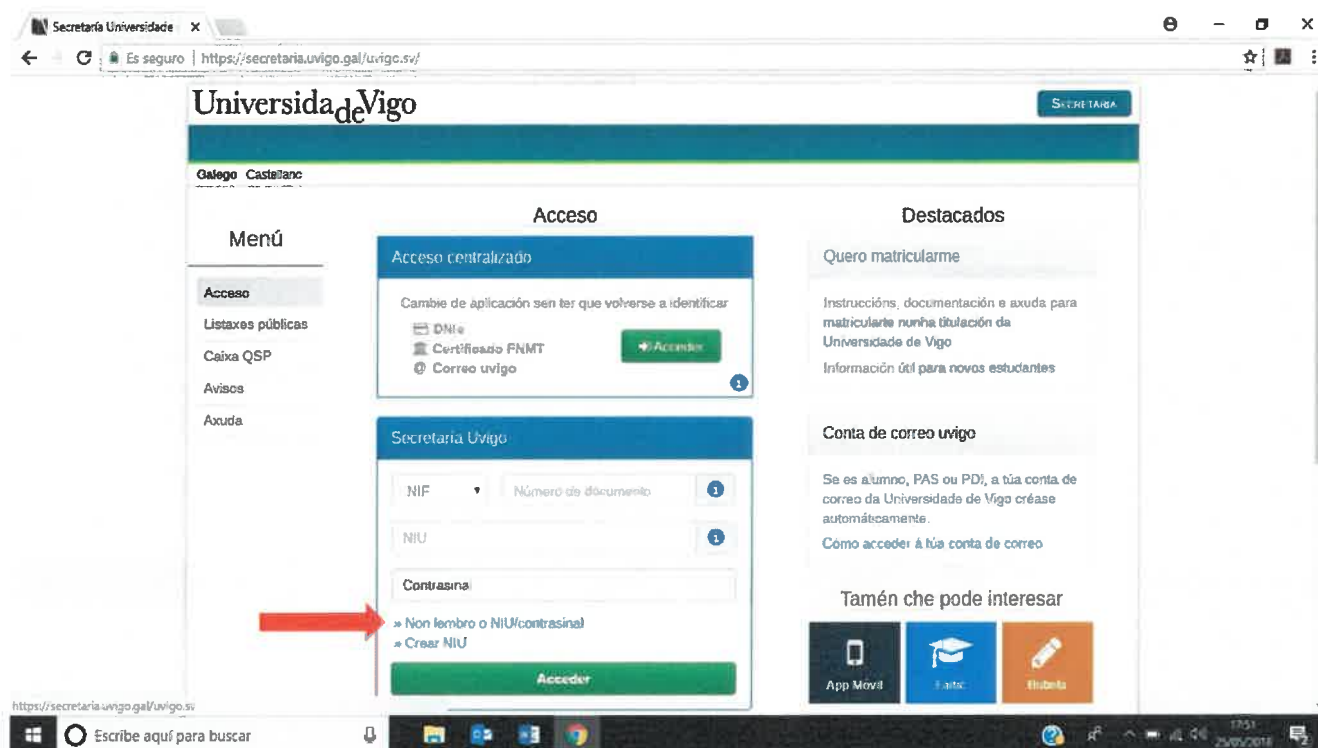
Secretaría Universidade ×

Es seguro | https://secretaria.uvigo.gal/uvigo.sv/

UniversidadeVigo

Secretaría

Galego Castellano

Menú

Acceso
Listaxes públicas
Caixa QSP
Avisos
Axuda

Acceso

Acceso centralizado

Cambie de aplicación sen ter que volverse a identificar

DNIe
Certificado FNMT
Correo uvigo

Acceder

Secretaría Uvigo

NIF

Número de documento

NIU

Contrasinal

» Non lembro o NIU/contrasinal
» Crear NIU

Acceder

Destacados

Quero matricularme

Instruccións, documentación e axuda para matricularte nunha titulación da Universidade de Vigo

Información útil para novos estudantes

Conta de correo uvigo

Se es alumno, PAS ou PDI, a túa conta de correo da Universidade de Vigo créase automáticamente.

Como acceder á túa conta de correo

Tamén che pode interesar

App Movil

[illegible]

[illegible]

https://secretaria.uvigo.gal/uvigo.sv

Escribe aquí para buscar

17:51
25/05/2018